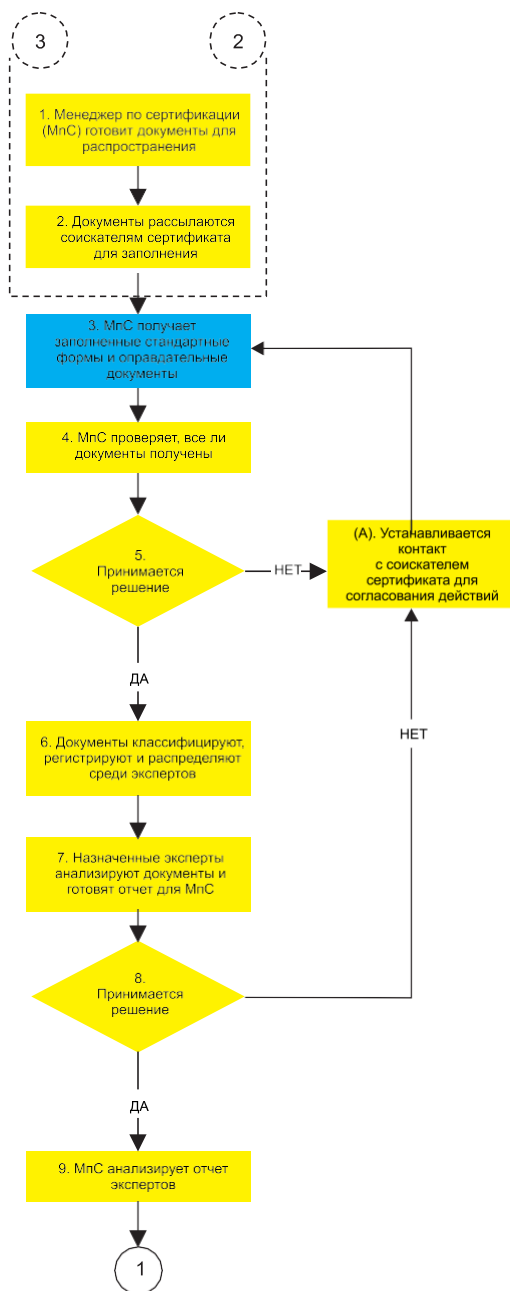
3

2

1. Менеджер по сертификации (МпС) готовит документы для распространения

2. Документы рассылаются соискателям сертификата для заполнения

3. МпС получает заполненные стандартные формы и оправдательные документы

4. МпС проверяет, все ли документы получены

5. Принимается решение

НЕТ

(А). Устанавливается контакт с соискателем сертификата для согласования действий

ДА

6. Документы классифицируют, регистрируют и распределяют среди экспертов

НЕТ

7. Назначенные эксперты анализируют документы и готовят отчет для МпС

8. Принимается решение

ДА

9. МпС анализирует отчет экспертов

1